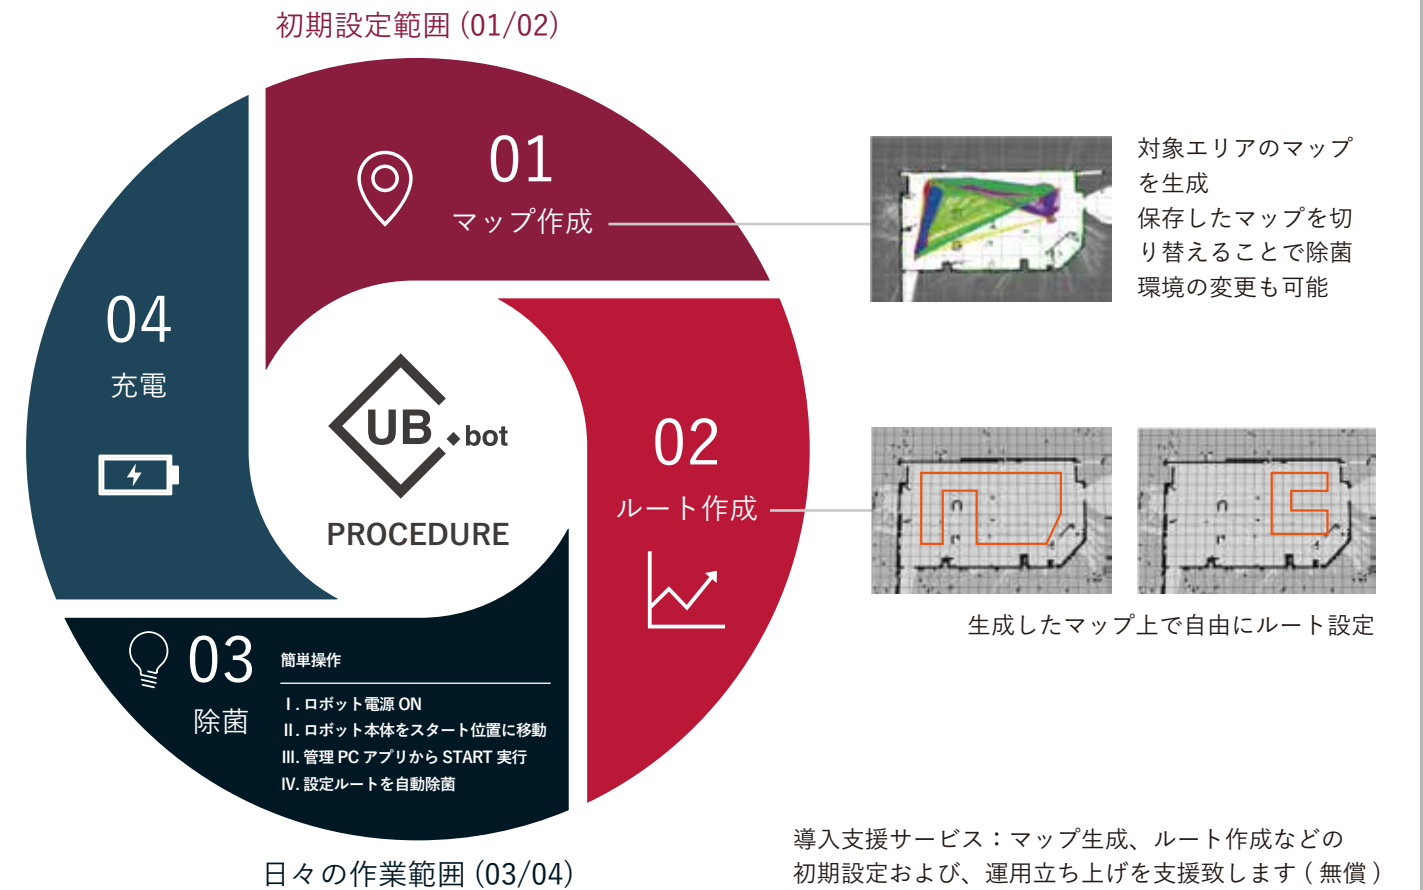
初期設定範囲 (01/02)

01
マップ作成

対象エリアのマップを生成
保存したマップを切り替えることで除菌環境の変更も可能

04
充電

UB bot
PROCEDURE

02
ルート作成

生成したマップ上で自由にルート設定

03
除菌

簡単操作
I. ロボット電源 ON
II. ロボット本体をスタート位置に移動
III. 管理 PC アプリから START 実行
IV. 設定ルートを自動除菌

日々の作業範囲 (03/04)

導入支援サービス：マップ生成、ルート作成などの初期設定および、運用立ち上げを支援致します ( 無償 )